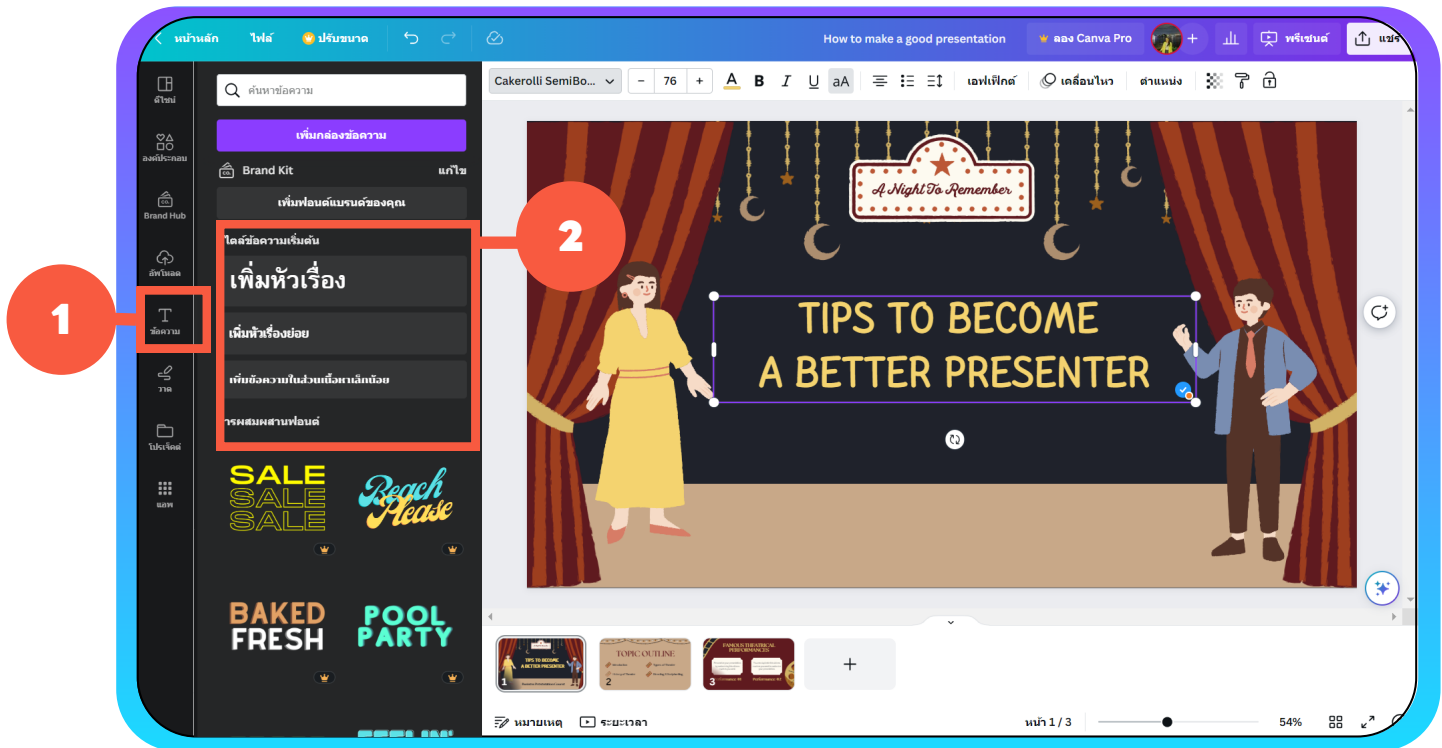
หน้าหลัก ไฟล์ ปรับขนาด

How to make a good presentation

ลอง Canva Pro

พรีเซนต์ แชร์

ดีไซน์

องค์ประกอบ

Brand Hub

อัพโหลด

ข้อความ

วาด

โปรเจ็กต์

แอพ

ค้นหาข้อความ

เพิ่มกล่องข้อความ

Brand Kit แก้ไข

เพิ่มฟอนต์แบรนด์ของคุณ

สไตล์ข้อความเริ่มต้น

เพิ่มหัวเรื่อง

เพิ่มหัวเรื่องย่อย

เพิ่มข้อความในส่วนเนื้อหาเล็กน้อย

การผสมผสานฟอนต์

SALE SALE SALE

Beach Please

BAKED FRESH

POOL PARTY

1

2

Cakerolli SemiBo...

76

B I U aA

เอฟเฟ็กต์

เคลื่อนไหว

ตำแหน่ง

A Night To Remember

TIPS TO BECOME A BETTER PRESENTER

TIPS TO BECOME A BETTER PRESENTER

TOPIC OUTLINE

FAMOUS THEATRICAL PERFORMANCES

1

2

3

+

หมายเหตุ

ระยะเวลา

หน้า 1 / 3

54%